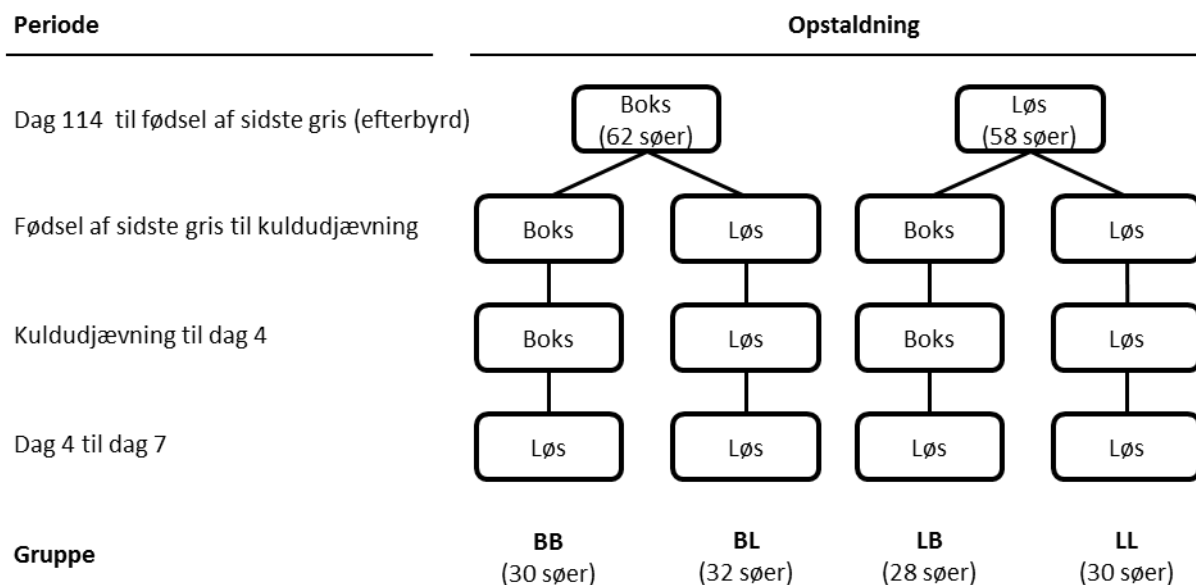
| Periode | Opstaldning | | | |
|---|---|---|---|---|
| Dag 114 til fødsel af sidste gris (efterbyrd) | Boks (62 søer) | | Løs (58 søer) | |
| Fødsel af sidste gris til kuldudjævning | Boks | Løs | Boks | Løs |
| Kuldudjævning til dag 4 | Boks | Løs | Boks | Løs |
| Dag 4 til dag 7 | Løs | Løs | Løs | Løs |
| **Gruppe** | **BB** (30 søer) | **BL** (32 søer) | **LB** (28 søer) | **LL** (30 søer) |